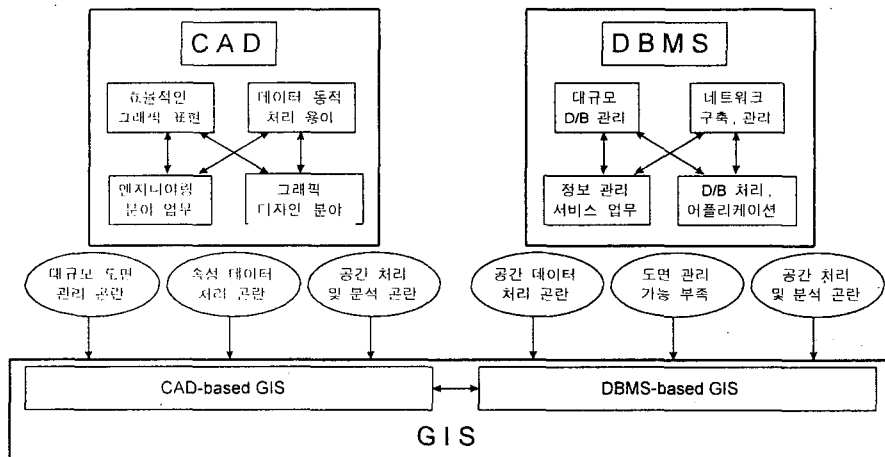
CAD

효율적인 그래픽 표현

데이터 동적 처리 용이

엔지니어링 분야 업무

그래픽 디자인 분야

DBMS

대규모 D/B 관리

네트워크 구축, 관리

정보 관리 서비스 업무

D/B 처리, 어플리케이션

대규모 도면 관리 곤란

속성 데이터 처리 곤란

공간 처리 및 분석 곤란

공간 데이터 처리 곤란

도면 관리 기능 부족

공간 처리 및 분석 곤란

CAD-based GIS

DBMS-based GIS

GIS